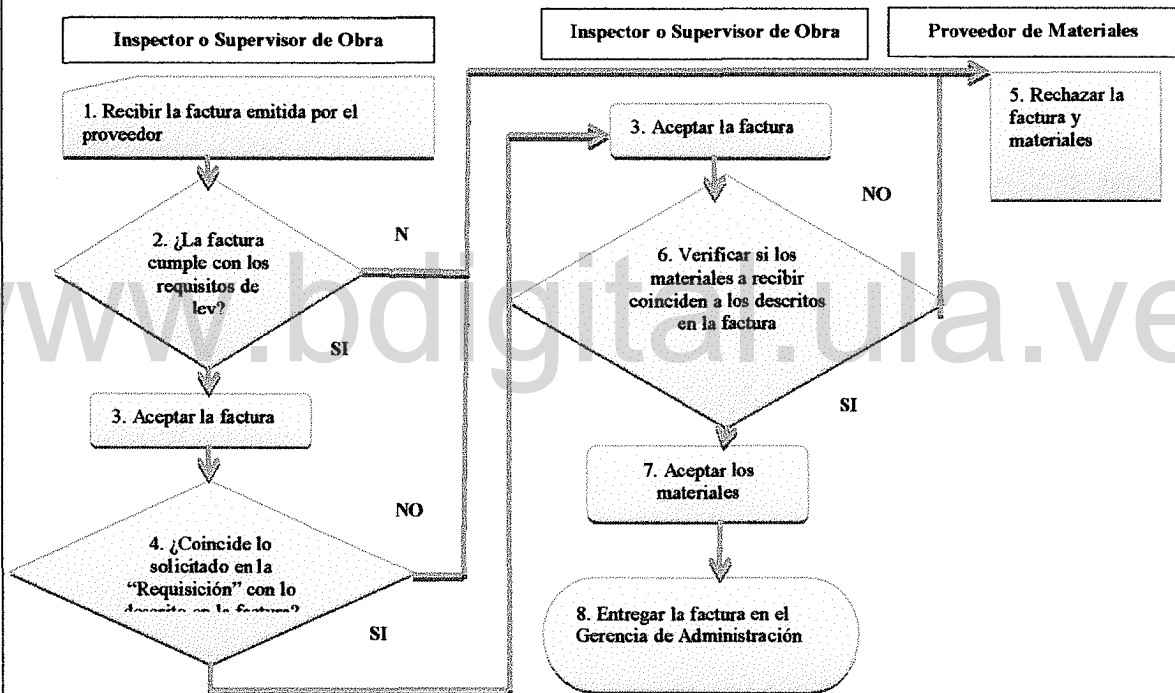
Inspector o Supervisor de Obra

1. Recibir la factura emitida por el proveedor

2. ¿La factura cumple con los requisitos de ley?

N

SI

3. Aceptar la factura

NO

4. ¿Coincide lo solicitado en la "Requisición" con lo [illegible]

SI

Inspector o Supervisor de Obra

3. Aceptar la factura

NO

6. Verificar si los materiales a recibir coinciden a los descritos en la factura

SI

7. Aceptar los materiales

8. Entregar la factura en el Gerencia de Administración

Proveedor de Materiales

5. Rechazar la factura y materiales

www.bdigital.ula.ve